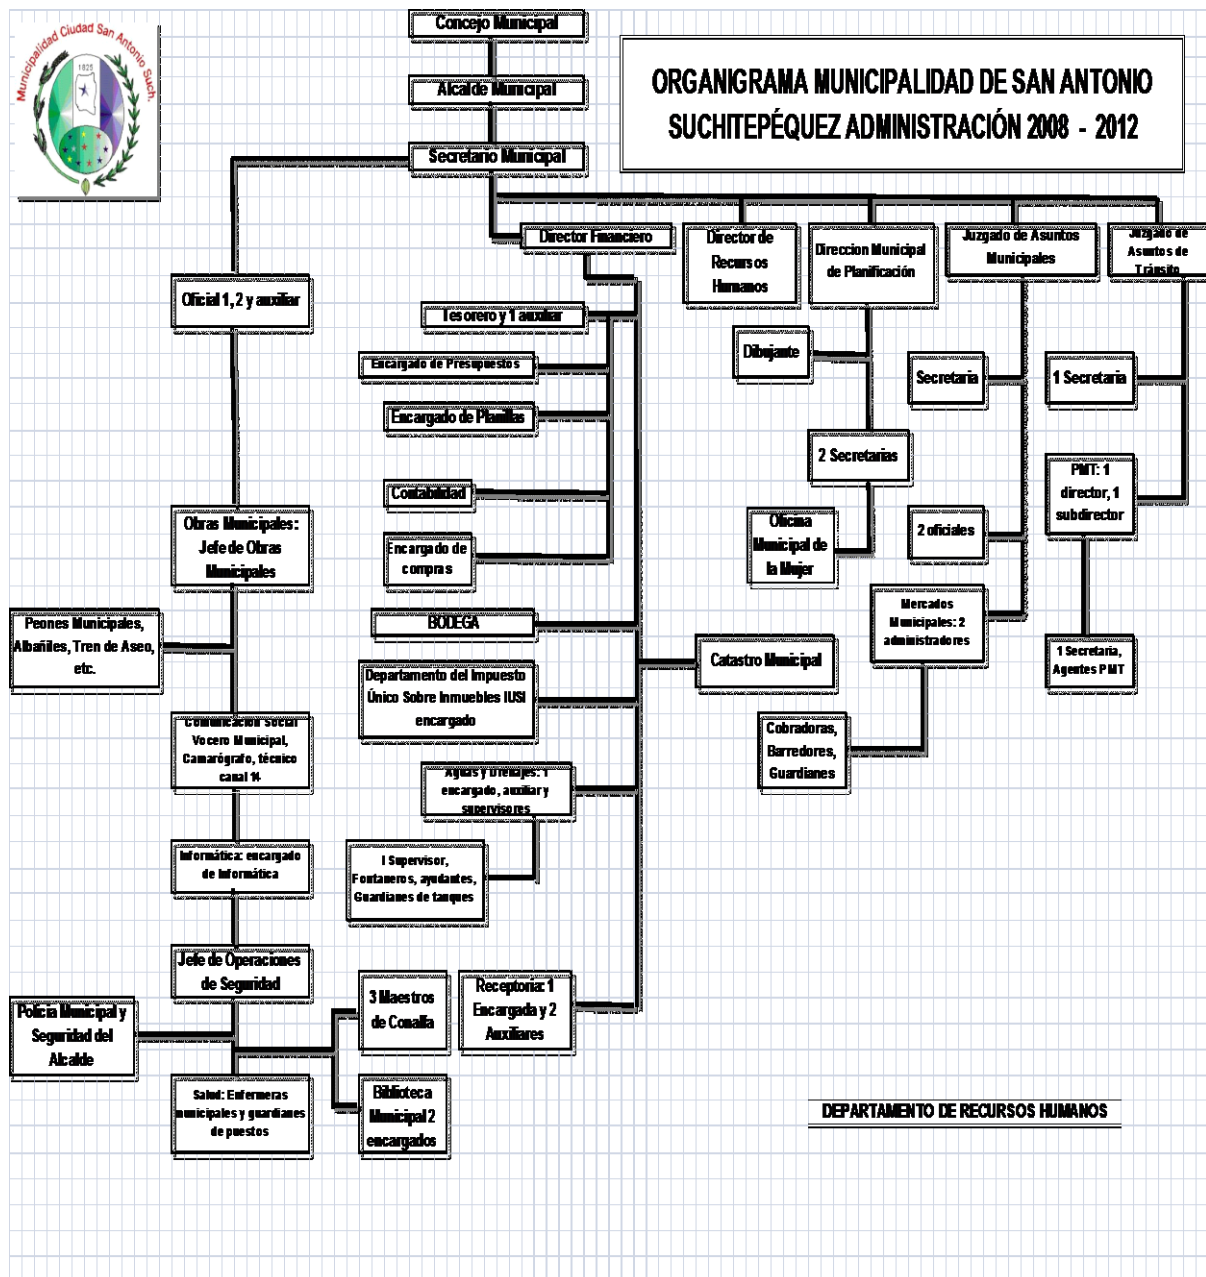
Municipalidad Ciudad San Antonio Such.

1825

Concejo Municipal

Alcalde Municipal

Secretario Municipal

ORGANIGRAMA MUNICIPALIDAD DE SAN ANTONIO SUCHITEPÉQUEZ ADMINISTRACIÓN 2008 - 2012

Director Financiero

Director de Recursos Humanos

Direccion Municipal de Planificación

Juzgado de Asuntos Municipales

Juzgado de Asuntos de Tránsito

Oficial 1, 2 y auxiliar

Tesorero y 1 auxiliar

Encargado de Presupuestos

Encargado de Planillas

Contabilidad

Encargado de compras

BODEGA

Departamento del Impuesto Único Sobre Inmuebles IUSI encargado

Aguas y Drenajes: 1 encargado, auxiliar y supervisores

I Supervisor, Fontaneros, ayudantes, Guardianes de tanques

Receptoria: 1 Encargada y 2 Auxiliares

3 Maestros de Conalfa

Biblioteca Municipal 2 encargados

Dibujante

2 Secretarias

Oficina Municipal de la Mujer

Catastro Municipal

Cobradoras, Barredores, Guardianes

Secretaria

2 oficiales

Mercados Municipales: 2 administradores

1 Secretaria

PMT: 1 director, 1 subdirector

1 Secretaria, Agentes PMT

Obras Municipales: Jefe de Obras Municipales

Peones Municipales, Albañiles, Tren de Aseo, etc.

Comunicación Social Vocero Municipal, Camarógrafo, técnico canal 14

Informática: encargado de Informática

Jefe de Operaciones de Seguridad

Policia Municipal y Seguridad del Alcalde

Salud: Enfermeras municipales y guardianes de puestos

DEPARTAMENTO DE RECURSOS HUMANOS